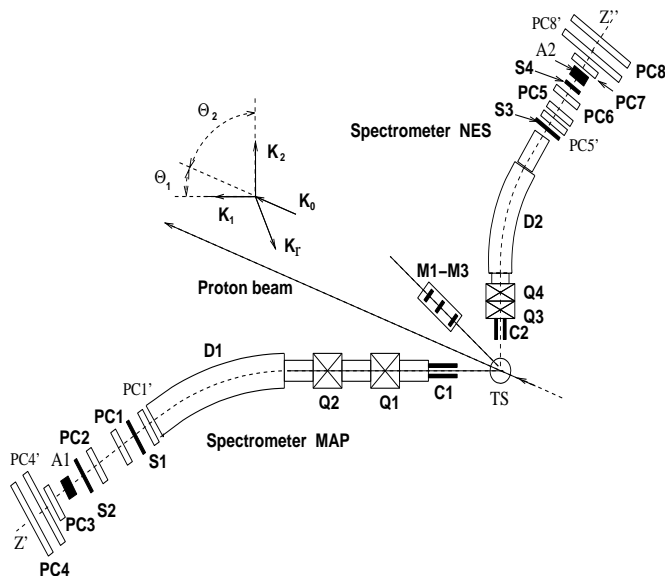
PC8'
Z''
A2
S4
PC8
PC7
PC6
PC5
S3
Spectrometer NES
PC5'
$\Theta_2$
$\Theta_1$
$K_2$
$K_1$
$K_0$
$K_\Gamma$
D2
M1–M3
Q4
Q3
C2
Proton beam
D1
Q2
Q1
C1
TS
PC1'
PC1
PC2
A1
S1
Spectrometer MAP
PC4'
S2
PC3
Z'
PC4